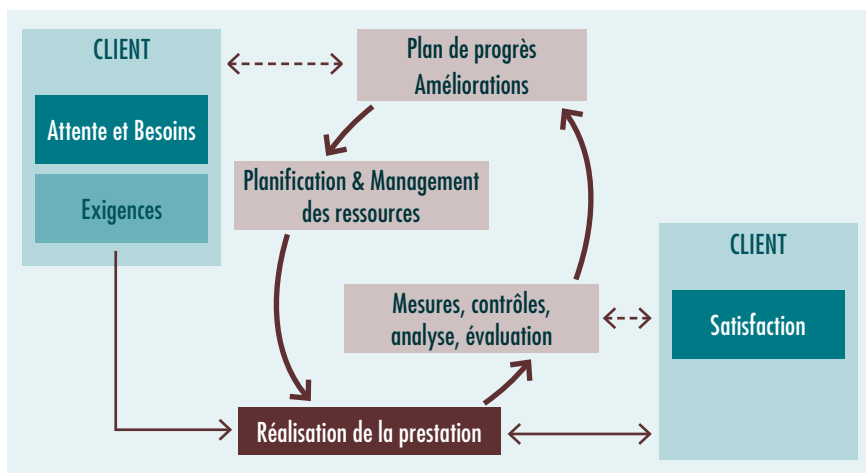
CLIENT

Attente et Besoins

Exigences

Plan de progrès
Améliorations

Planification & Management des ressources

Mesures, contrôles, analyse, évaluation

CLIENT

Satisfaction

Réalisation de la prestation